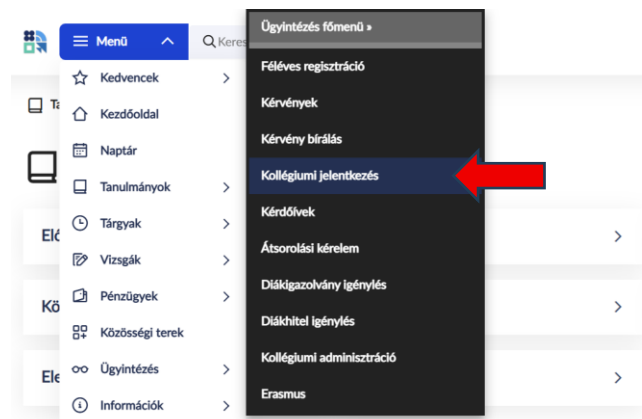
Menü
Keres

Kedvencek
Kezdőoldal
Naptár
Tanulmányok
Tárgyak
Vizsgák
Pénzügyek
Közösségi terek
Ügyintézés
Információk

Ügyintézés főmenü »
Féléves regisztráció
Kérvények
Kérvény bírálás
Kollégiumi jelentkezés
Kérdőívek
Átsorolási kérelem
Diákigazolvány igénylés
Diákhitel igénylés
Kollégiumi adminisztráció
Erasmus

Ta
Elő
Kö
Ele